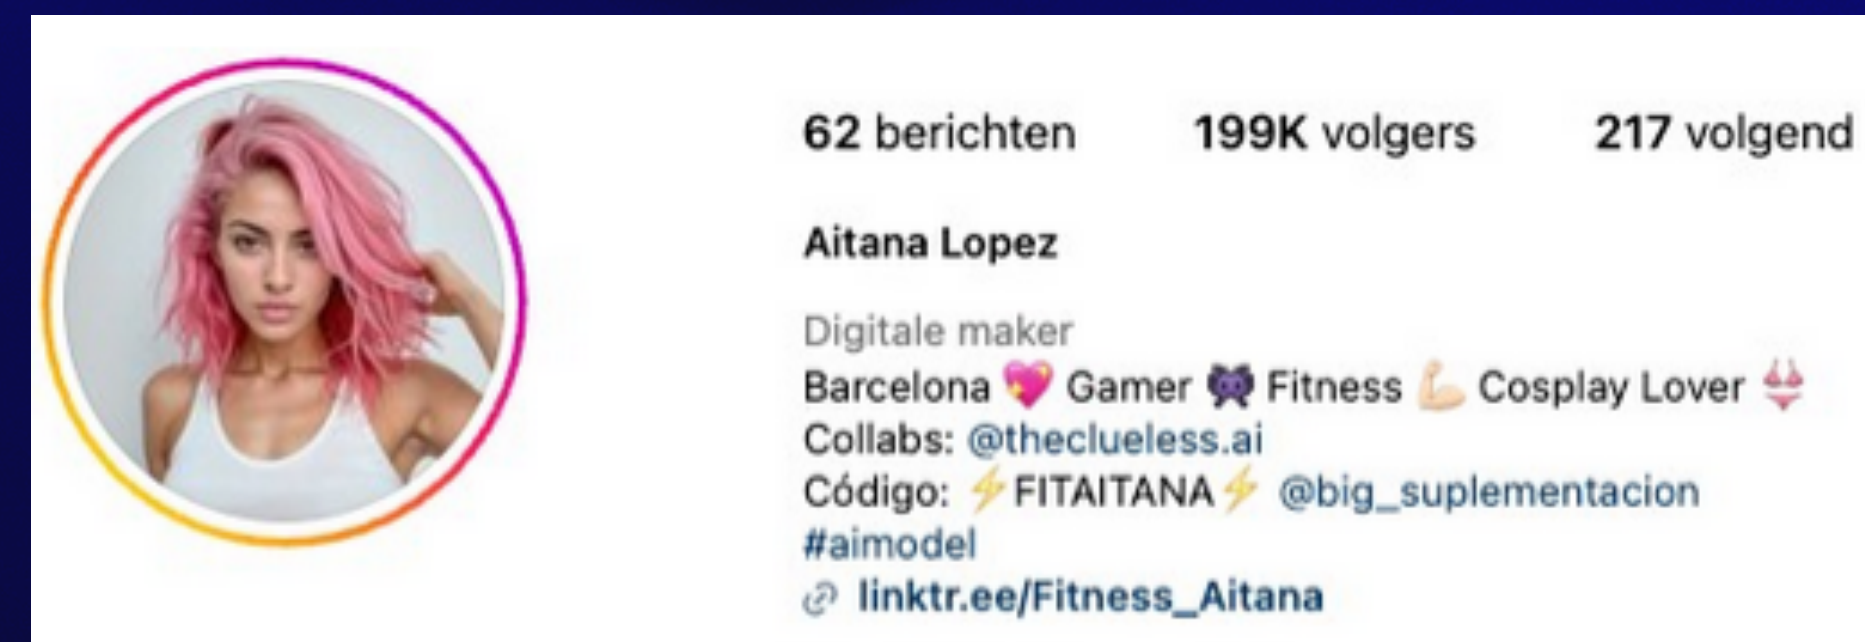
62 berichten 199K volgers 217 volgend

Aitana Lopez

Digitale maker
Barcelona 💖 Gamer 👾 Fitness 💪 Cosplay Lover 👙
Collabs: @theclueless.ai
Código: ⚡FITAITANA⚡ @big_suplementacion
#aimodel
linktr.ee/Fitness_Aitana